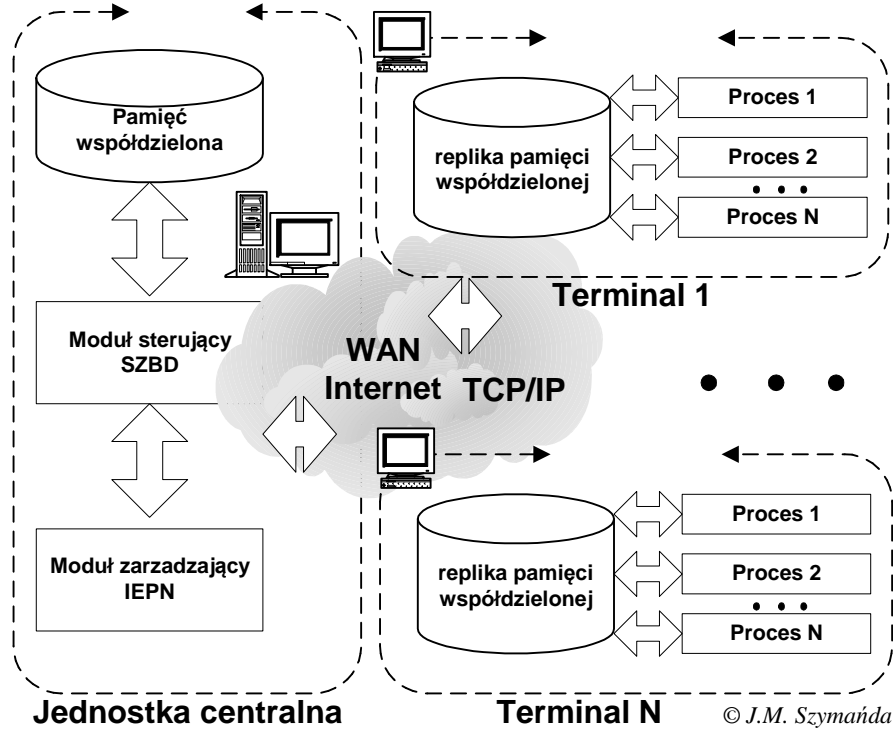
Pamięć współdzielona

Moduł sterujący SZBD

Moduł zarzadzający IEPN

Jednostka centralna

replika pamięci współdzielonej

Proces 1

Proces 2

• • •

Proces N

Terminal 1

WAN

Internet

TCP/IP

• • •

replika pamięci współdzielonej

Proces 1

Proces 2

• • •

Proces N

Terminal N

© J.M. Szymańda